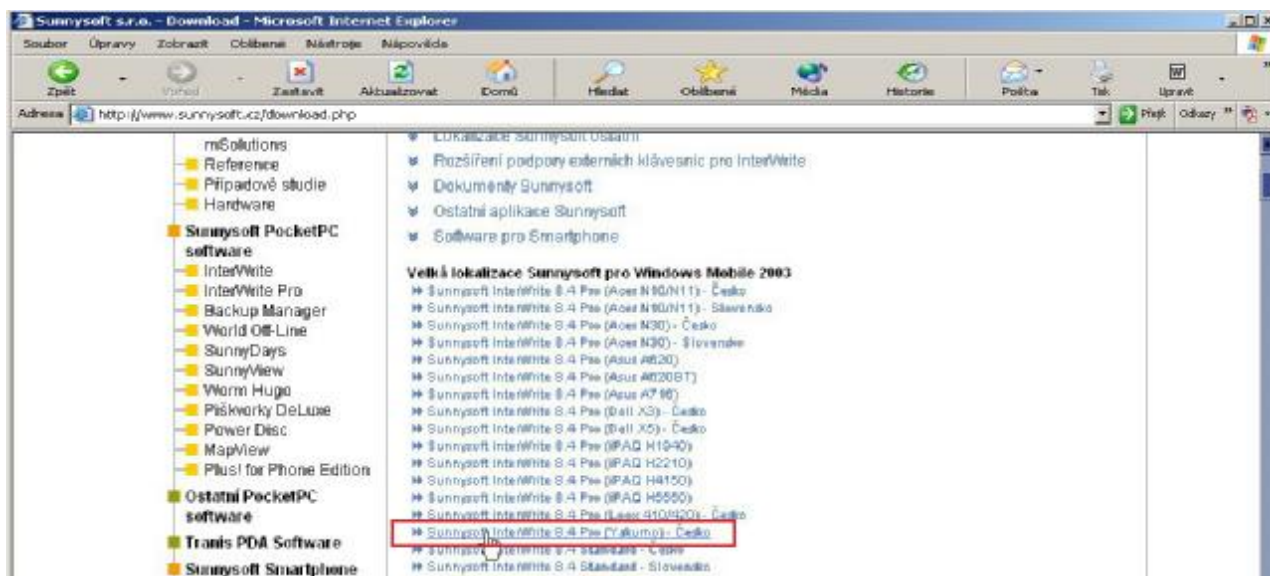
Sunnysoft s.r.o. - Download - Microsoft Internet Explorer

Soubor Úpravy Zobrazit Oblíbené Nástroje Nápověda

Zpět Vpřed Zastavit Aktualizovat Domů Hledat Oblíbené Média Historie Pošta Tisk Upravit

Adresa http://www.sunnysoft.cz/download.php

Přejít Odkazy

miSolutions
Reference
Případové studie
Hardware
Sunnysoft PocketPC software
InterWrite
InterWrite Pro
Backup Manager
World Off-Line
SunnyDays
SunnyView
Worm Hugo
Piškvorky DeLuxe
Power Disc
MapView
Plus! for Phone Edition
Ostatní PocketPC software
Tranis PDA Software
Sunnysoft Smartphone

Lokalizace Sunnysoft Ostatní
Rozšíření podpory externích klávesnic pro InterWrite
Dokumenty Sunnysoft
Ostatní aplikace Sunnysoft
Software pro Smartphone

Velká lokalizace Sunnysoft pro Windows Mobile 2003
Sunnysoft InterWrite 8.4 Pro (Acer N10/N11) - Česko
Sunnysoft InterWrite 8.4 Pro (Acer N10/N11) - Slovensko
Sunnysoft InterWrite 8.4 Pro (Acer N30) - Česko
Sunnysoft InterWrite 8.4 Pro (Acer N30) - Slovensko
Sunnysoft InterWrite 8.4 Pro (Asus A620)
Sunnysoft InterWrite 8.4 Pro (Asus A620BT)
Sunnysoft InterWrite 8.4 Pro (Asus A716)
Sunnysoft InterWrite 8.4 Pro (Dell X3) - Česko
Sunnysoft InterWrite 8.4 Pro (Dell X5) - Česko
Sunnysoft InterWrite 8.4 Pro (iPAQ H1940)
Sunnysoft InterWrite 8.4 Pro (iPAQ H2210)
Sunnysoft InterWrite 8.4 Pro (iPAQ H4150)
Sunnysoft InterWrite 8.4 Pro (iPAQ H5550)
Sunnysoft InterWrite 8.4 Pro (Loox 410/420) - Česko
Sunnysoft InterWrite 8.4 Pro (Yakumo) - Česko
Sunnysoft InterWrite 8.4 Standard - Česko
Sunnysoft InterWrite 8.4 Standard - Slovensko